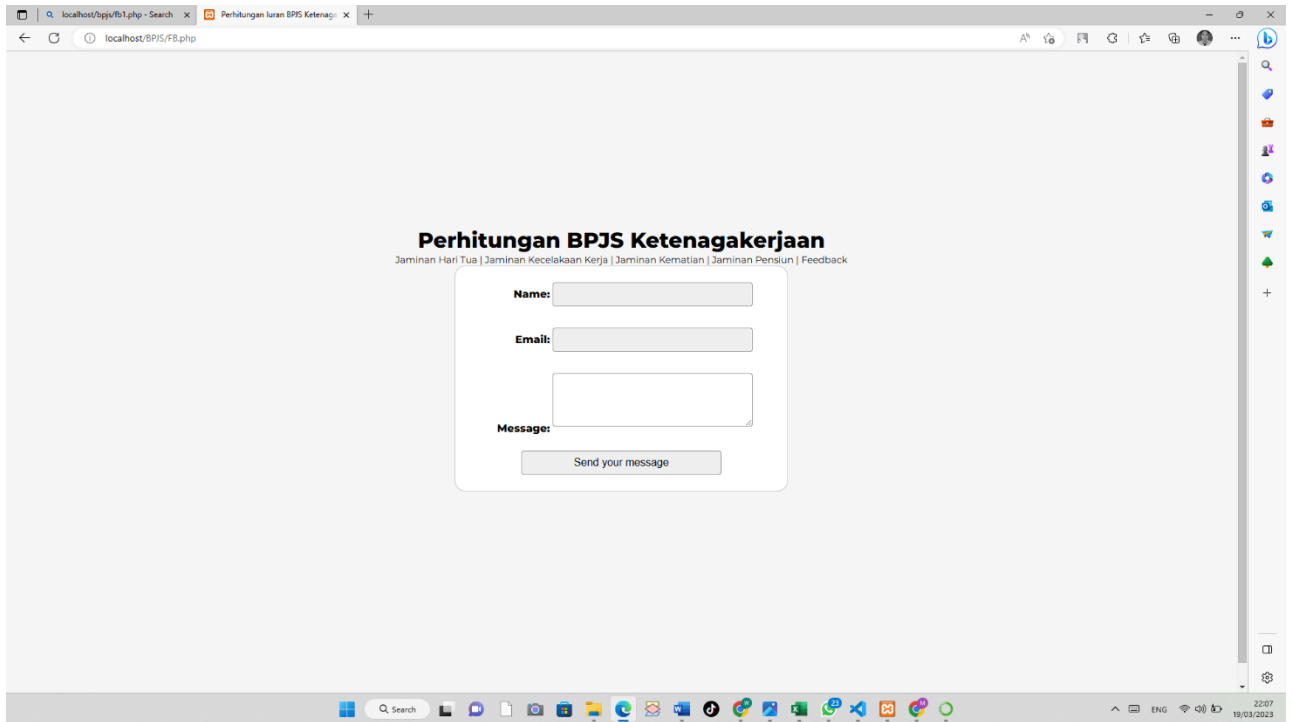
localhost/bpjs/fb1.php - Search ×
Perhitungan Iuran BPJS Ketenag ×
+
localhost/BPJS/FB.php

Perhitungan BPJS Ketenagakerjaan
Jaminan Hari Tua | Jaminan Kecelakaan Kerja | Jaminan Kematian | Jaminan Pensiun | Feedback

Name:

Email:

Message:

Send your message

Search
ENG
22:07
19/03/2023